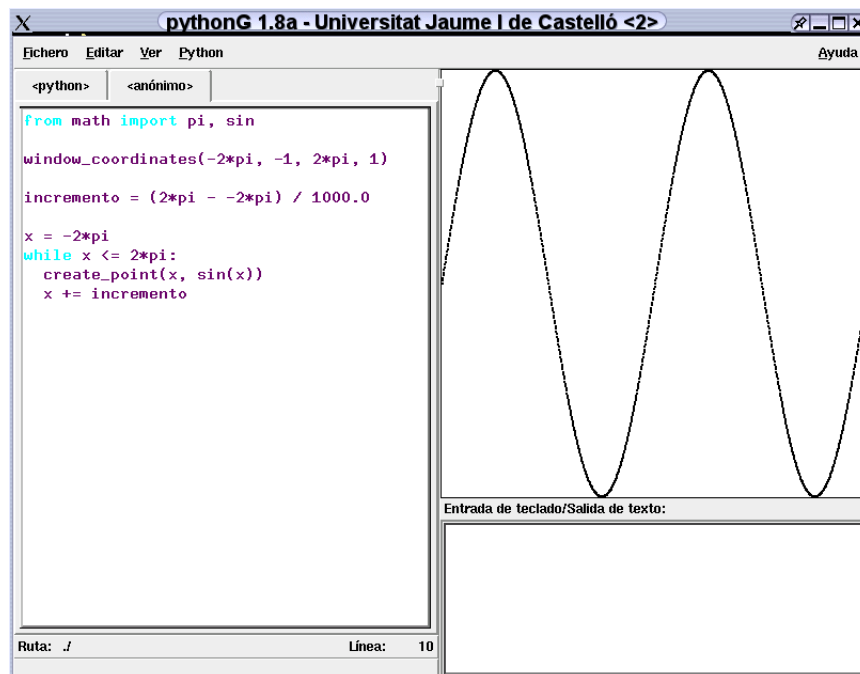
X pythonG 1.8a - Universitat Jaume I de Castelló <2>

Fichero Editar Ver Python Ayuda

<python> <anónimo>

```
from math import pi, sin

window_coordinates(-2*pi, -1, 2*pi, 1)

incremento = (2*pi - -2*pi) / 1000.0

x = -2*pi
while x <= 2*pi:
  create_point(x, sin(x))
  x += incremento
```

Entrada de teclado/Salida de texto:

Ruta: ./ Línea: 10